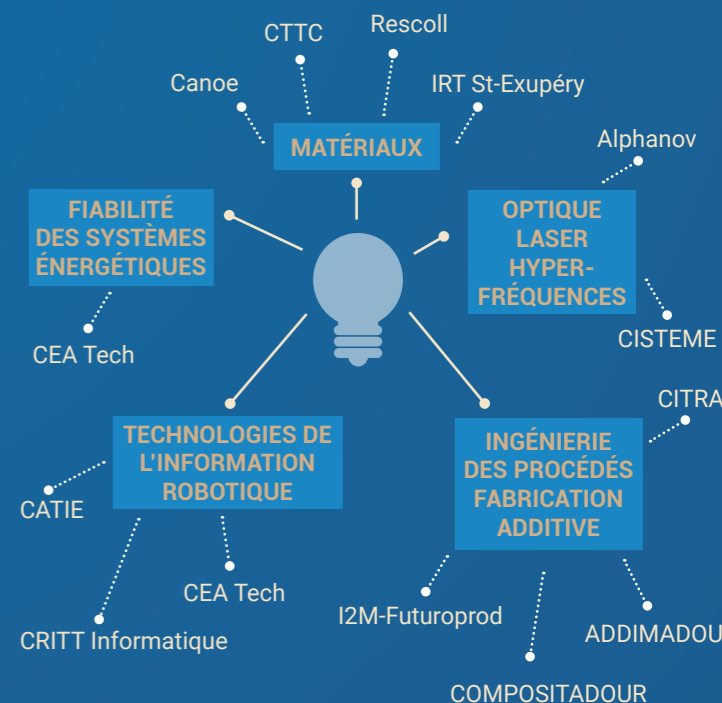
CTTC
Rescoll
Canoe
IRT St-Exupéry
MATÉRIAUX

Alphanov
FIABILITÉ DES SYSTÈMES ÉNERGÉTIQUES
OPTIQUE LASER HYPERFRÉQUENCES
CEA Tech
CISTEME
CITRA
TECHNOLOGIES DE L'INFORMATION ROBOTIQUE
INGÉNIERIE DES PROCÉDÉS FABRICATION ADDITIVE
CATIE
CEA Tech
I2M-Futuroprod
ADDIMADOU
CRITT Informatique
COMPOSITADOUR